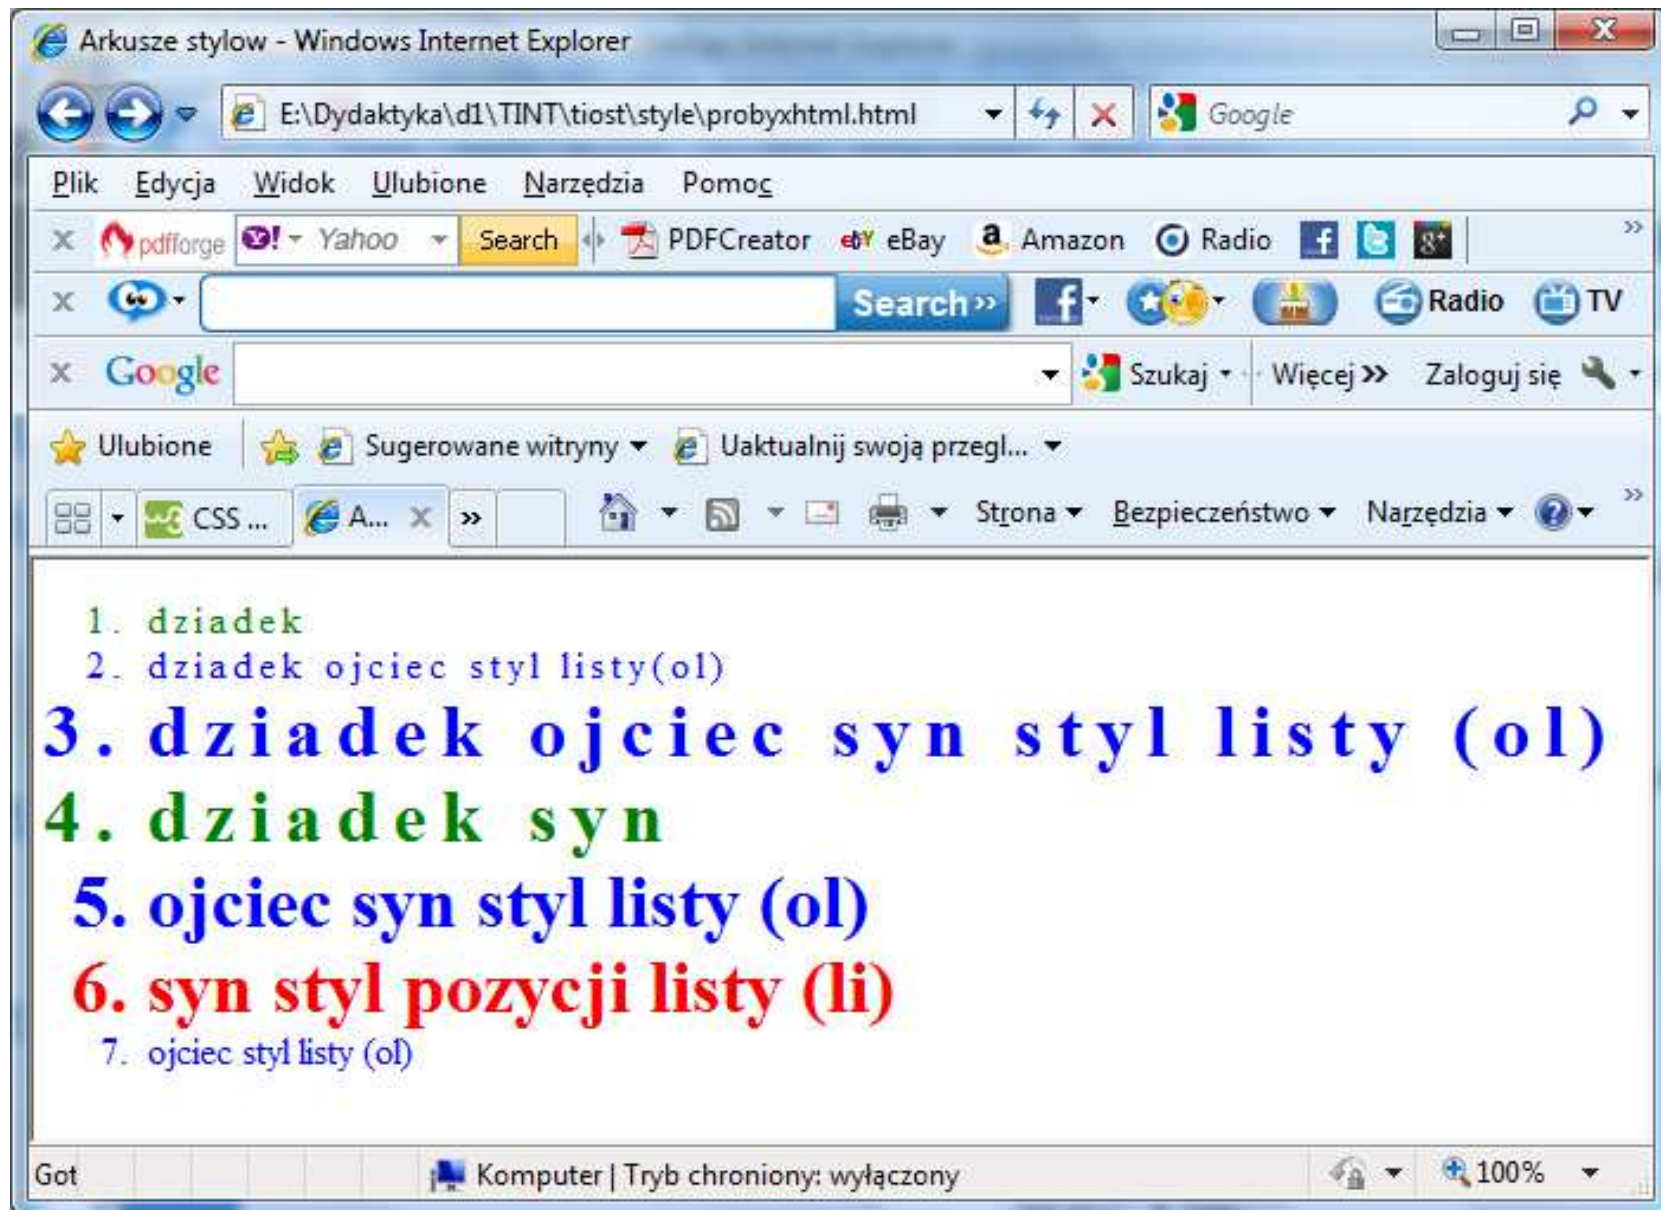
Arkusze stylow - Windows Internet Explorer

E:\Dydaktyka\d1\TINT\tiost\style\probyxhtml.html

Google

Plik Edycja Widok Ulubione Narzędzia Pomoc

pdfforge Yahoo Search PDFCreator eBay Amazon Radio

Search »

Radio TV

Google

Szukaj Więcej » Zaloguj się

Ulubione Sugerowane witryny Uaktualnij swoją przegl...

CSS ... A...

Strona Bezpieczeństwo Narzędzia

1. dziadek
2. dziadek ojciec styl listy(ol)
3. dziadek ojciec syn styl listy (ol)
4. dziadek syn
5. ojciec syn styl listy (ol)
6. syn styl pozycji listy (li)
7. ojciec styl listy (ol)

Got

Komputer | Tryb chroniony: wyłączony

100%